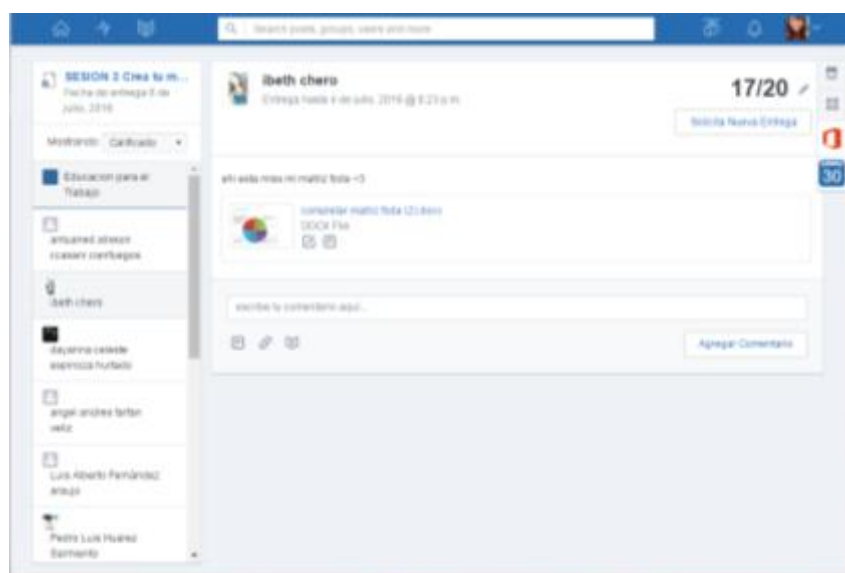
Search posts, groups, users and more

SESION 3 Crea tu m...
Fecha de entrega 8 de julio, 2016

Mostrando: Calificado

Educacion para el Trabajo

antuaned alexon ccasani cienfuegos

ibeth chero

dayanna celeste espinoza hurtado

angel andres farfan veliz

Luis Alberto Fernández araujo

Pedro Luis Huarez Sarmiento

ibeth chero
Entregó hasta 4 de julio, 2016 @ 8:23 a.m.

17/20

Solicita Nueva Entrega

ahi esta mies mi matriz foda <3

completar matriz foda (2).docx
DOCX File

escribe tu comentario aqui...

Agregar Comentario

30